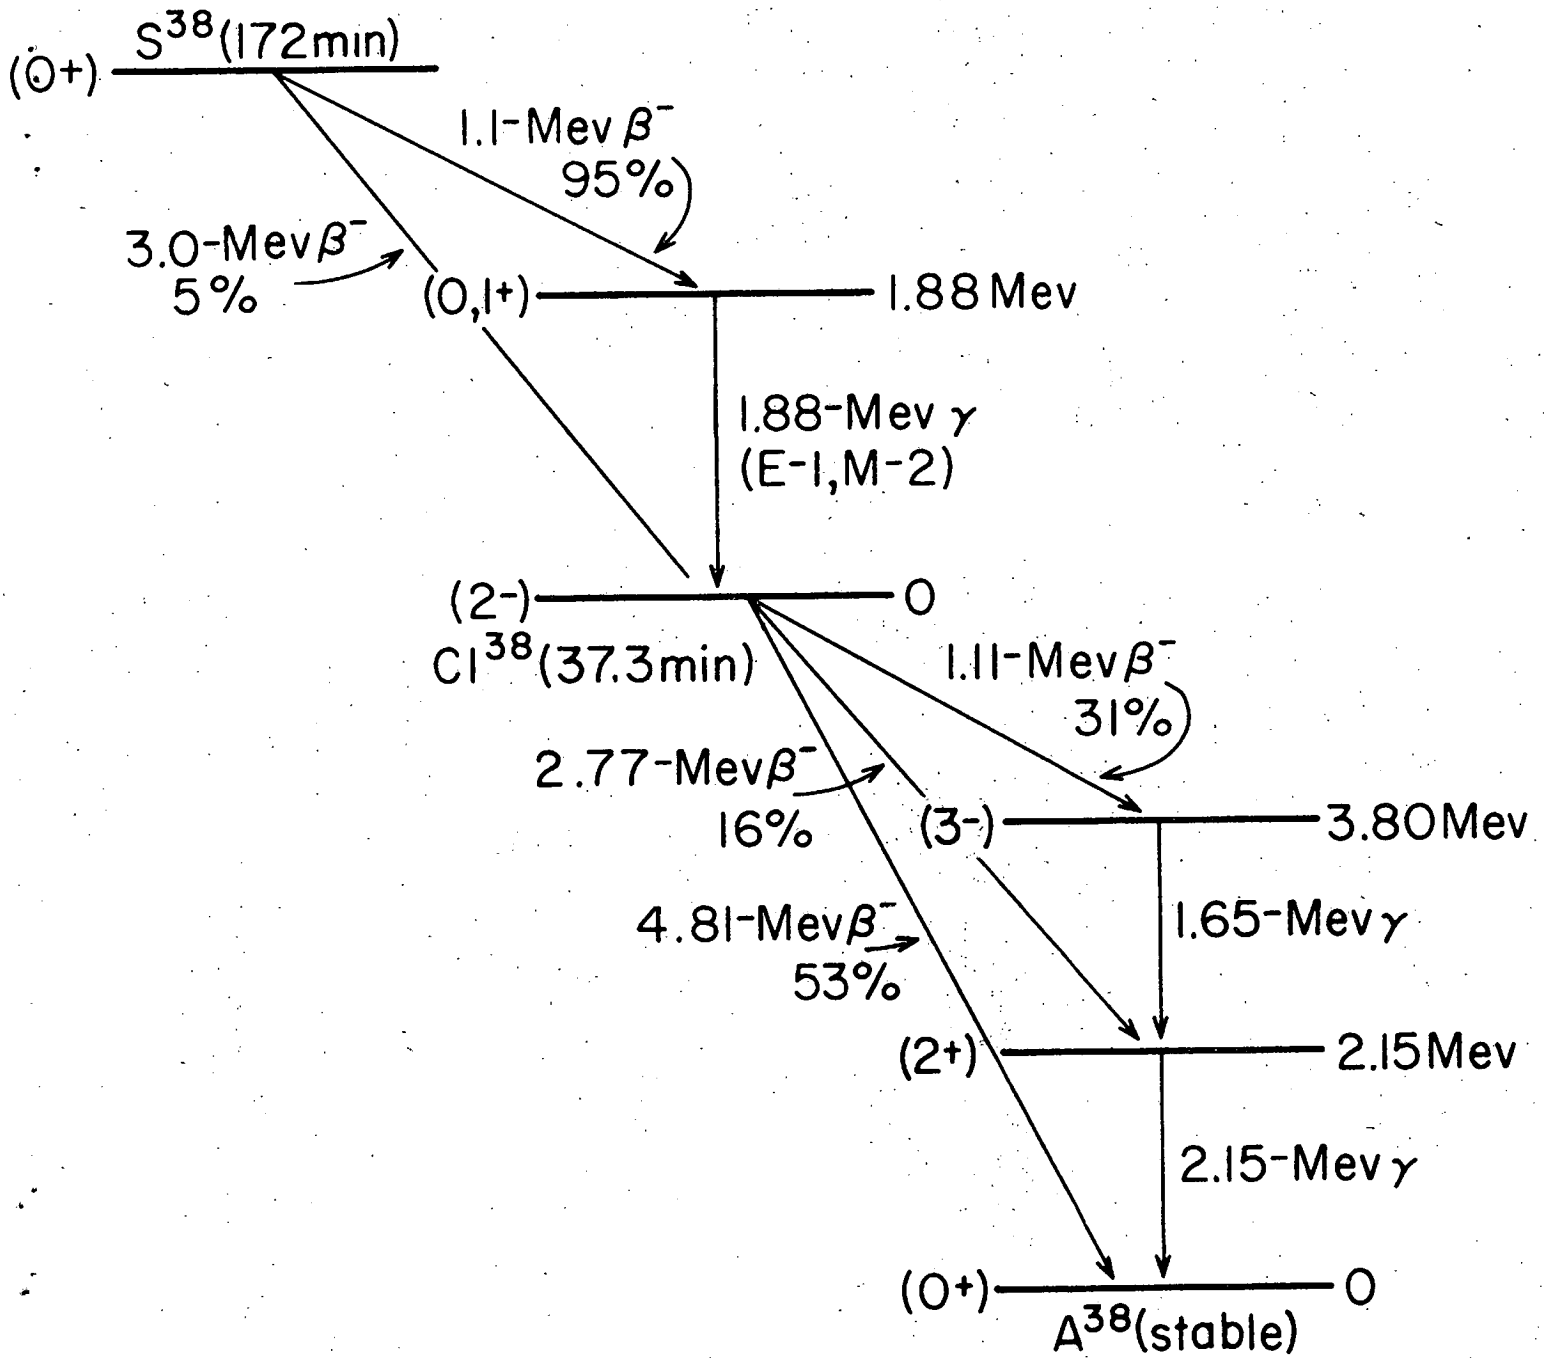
$S^{38}$(172min)

(0+)

1.1-Mev $\beta^-$
95%

3.0-Mev $\beta^-$
5%

(0,1+)

1.88 Mev

1.88-Mev $\gamma$
(E-1,M-2)

(2-)

0

$Cl^{38}$(37.3min)

1.11-Mev $\beta^-$
31%

2.77-Mev $\beta^-$
16%

(3-)

3.80Mev

1.65-Mev $\gamma$

4.81-Mev $\beta^-$
53%

(2+)

2.15Mev

2.15-Mev $\gamma$

(0+)

0

$A^{38}$(stable)